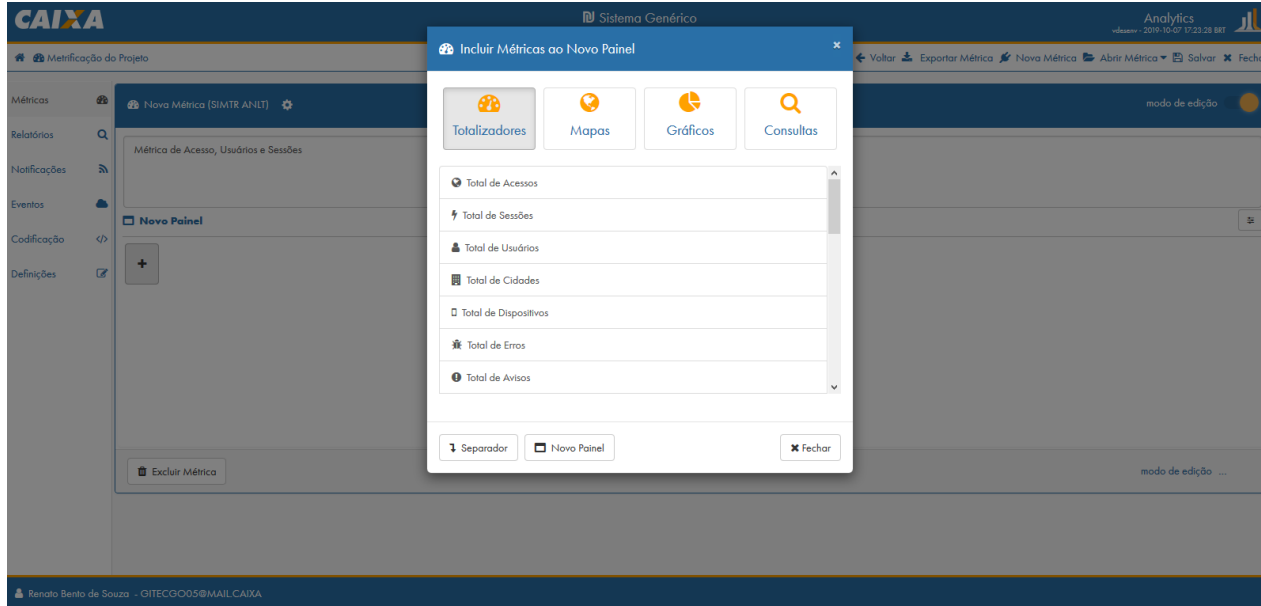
CAIXA

Sistema Genérico

Analytics
vdesenv - 2019-10-07 17:23:28 BRT

Metrificação do Projeto

Voltar  Exportar Métrica  Nova Métrica  Abrir Métrica  Salvar  Fech

Métricas
Relatórios
Notificações
Eventos
Codificação
Definições

Nova Métrica (SIMTR ANLT)

modo de edição

Métrica de Acesso, Usuários e Sessões

Novo Painel

+

Excluir Métrica

modo de edição ...

Incluir Métricas ao Novo Painel

×

Totalizadores
Mapas
Gráficos
Consultas

Total de Acessos
Total de Sessões
Total de Usuários
Total de Cidades
Total de Dispositivos
Total de Erros
Total de Avisos

Separador
Novo Painel
Fechar

Renato Bento de Souza - GITECGO05@MAIL.CAIXA